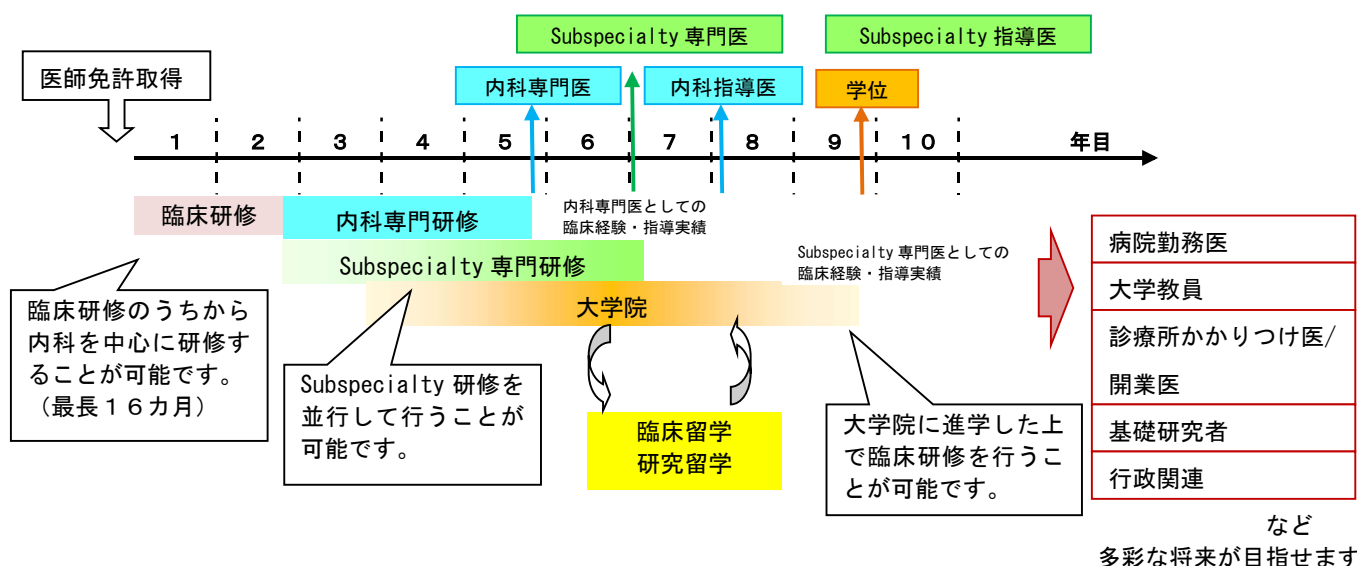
Subspecialty 専門医

Subspecialty 指導医

医師免許取得

内科専門医

内科指導医

学位

1 2 3 4 5 6 7 8 9 10 年目

臨床研修

内科専門研修

内科専門医としての臨床経験・指導実績

Subspecialty 専門研修

Subspecialty 専門医としての臨床経験・指導実績

大学院

臨床研修のうちから内科を中心に研修することが可能です。（最長16カ月）

Subspecialty 研修を並行して行うことが可能です。

臨床留学
研究留学

大学院に進学した上で臨床研修を行うことが可能です。

| 病院勤務医 |
|---|
| 大学教員 |
| 診療所かかりつけ医/開業医 |
| 基礎研究者 |
| 行政関連 |

など
多彩な将来が目指せます